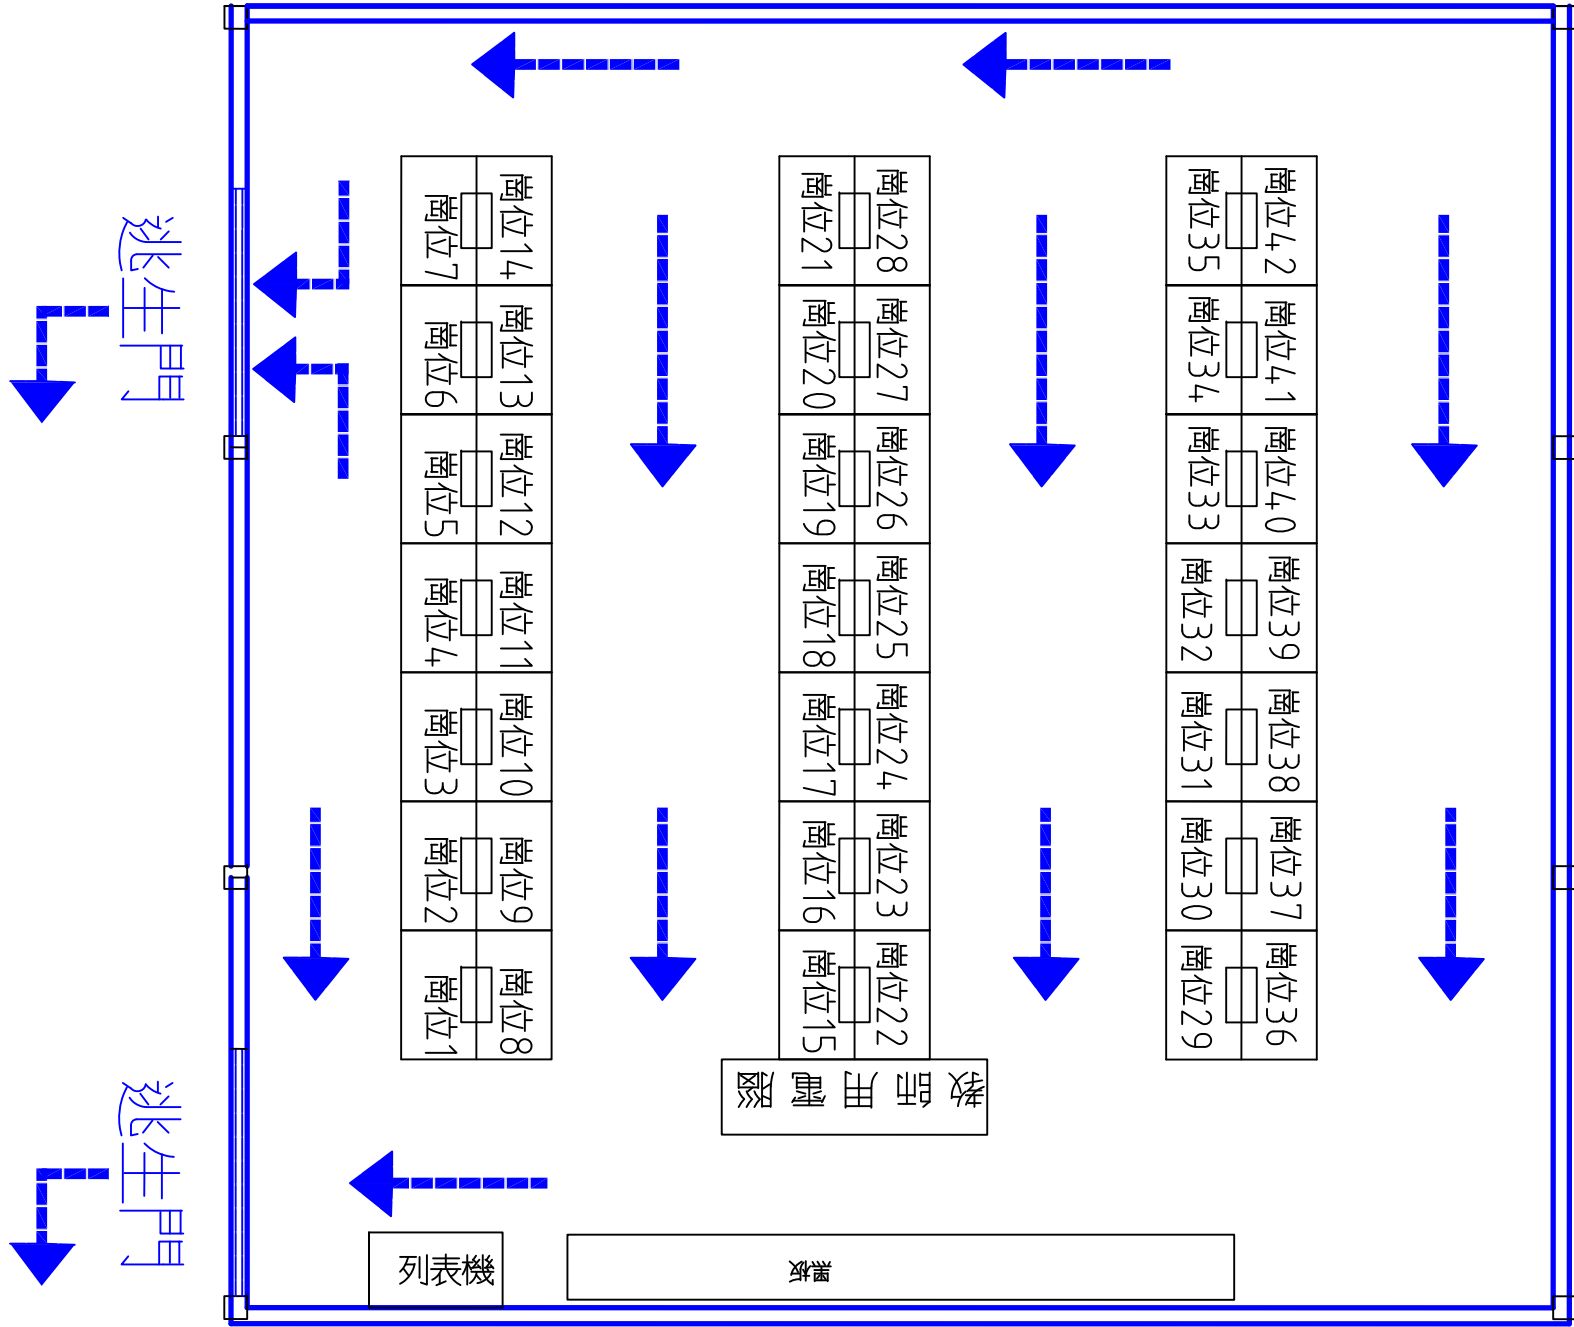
逃生門

座位14 座位7
座位13 座位6
座位12 座位5
座位11 座位4
座位10 座位3
座位9 座位2
座位8 座位1

座位28 座位21
座位27 座位20
座位26 座位19
座位25 座位18
座位24 座位17
座位23 座位16
座位22 座位15

座位42 座位35
座位41 座位34
座位40 座位33
座位39 座位32
座位38 座位31
座位37 座位30
座位36 座位29

教師用電腦

逃生門

列表機

黑板